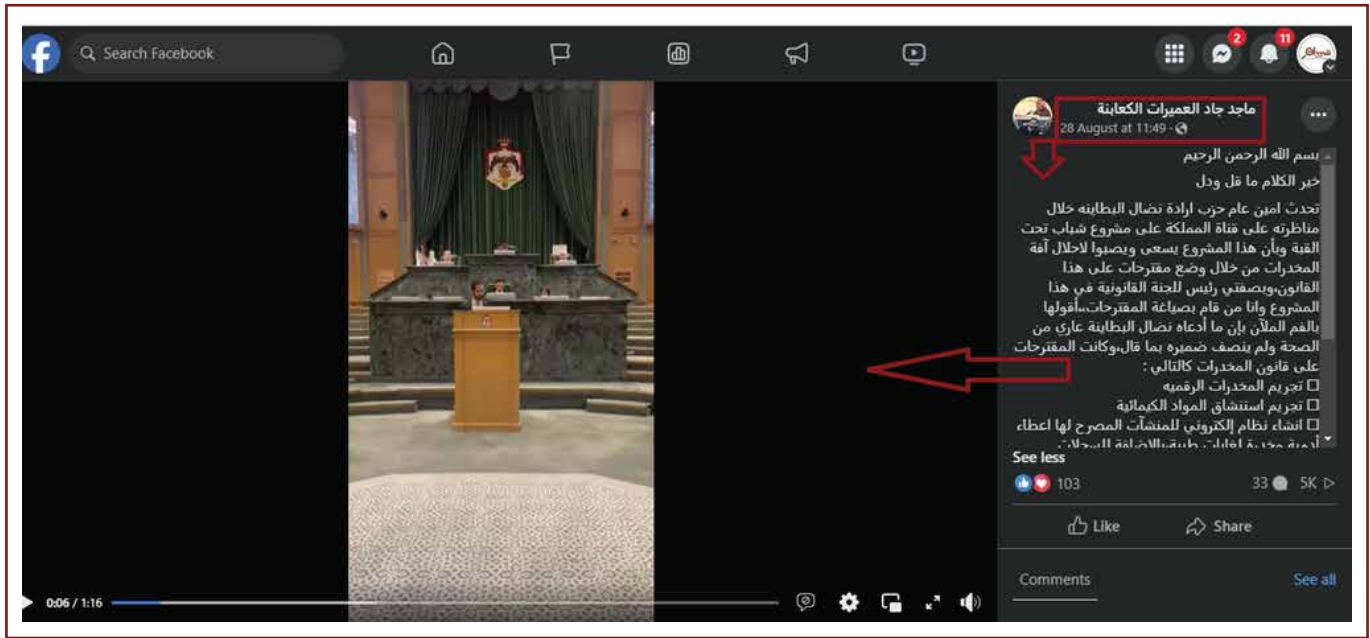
Search Facebook

2

11

ماجد جاد العميرات الكعابنة
28 August at 11:49 ·

بسم الله الرحمن الرحيم

خير الكلام ما قل ودل

تحدث امين عام حزب ارادة نضال البطاينه خلال مناظرته على قناة المملكة على مشروع شباب تحت القبة وبأن هذا المشروع يسعى ويصبوا لاحلال آفة المخدرات من خلال وضع مقترحات على هذا القانون،وبصفتي رئيس للجنة القانونية في هذا المشروع وانا من قام بصياغة المقترحات،أقولها بالفم الملآن بإن ما أدعاه نضال البطاينة عاري من الصحة ولم ينصف ضميره بما قال،وكانت المقترحات على قانون المخدرات كالتالي :

☐ تجريم المخدرات الرقميه

☐ تجريم استنشاق المواد الكيمائية

☐ انشاء نظام إلكتروني للمنشآت المصرح لها اعطاء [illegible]

See less

103

33 5K

Like

Share

Comments

See all

0:06 / 1:16